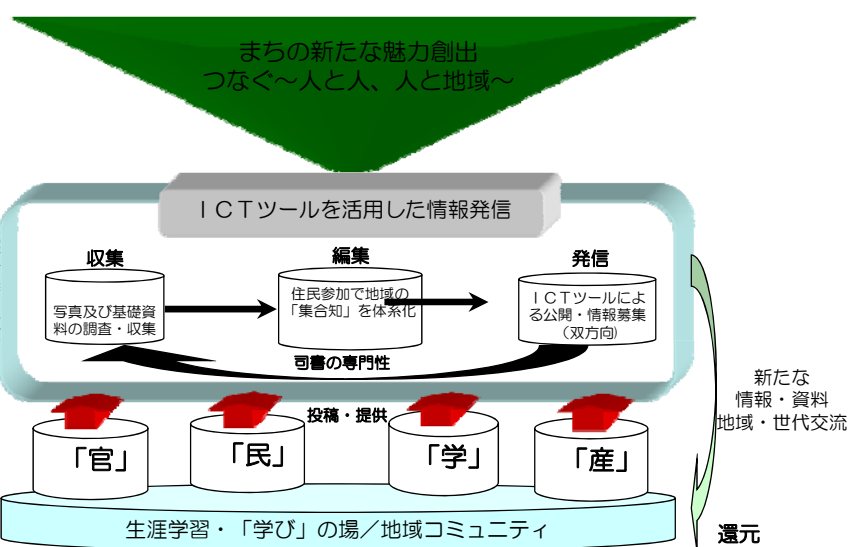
まちの新たな魅力創出
つなぐ～人と人、人と地域～

ＩＣＴツールを活用した情報発信

収集

写真及び基礎資料の調査・収集

編集

住民参加で地域の「集合知」を体系化

発信

ＩＣＴツールによる公開・情報募集（双方向）

司書の専門性

投稿・提供

「官」

「民」

「学」

「産」

新たな
情報・資料
地域・世代交流

生涯学習・「学び」の場／地域コミュニティ

還元